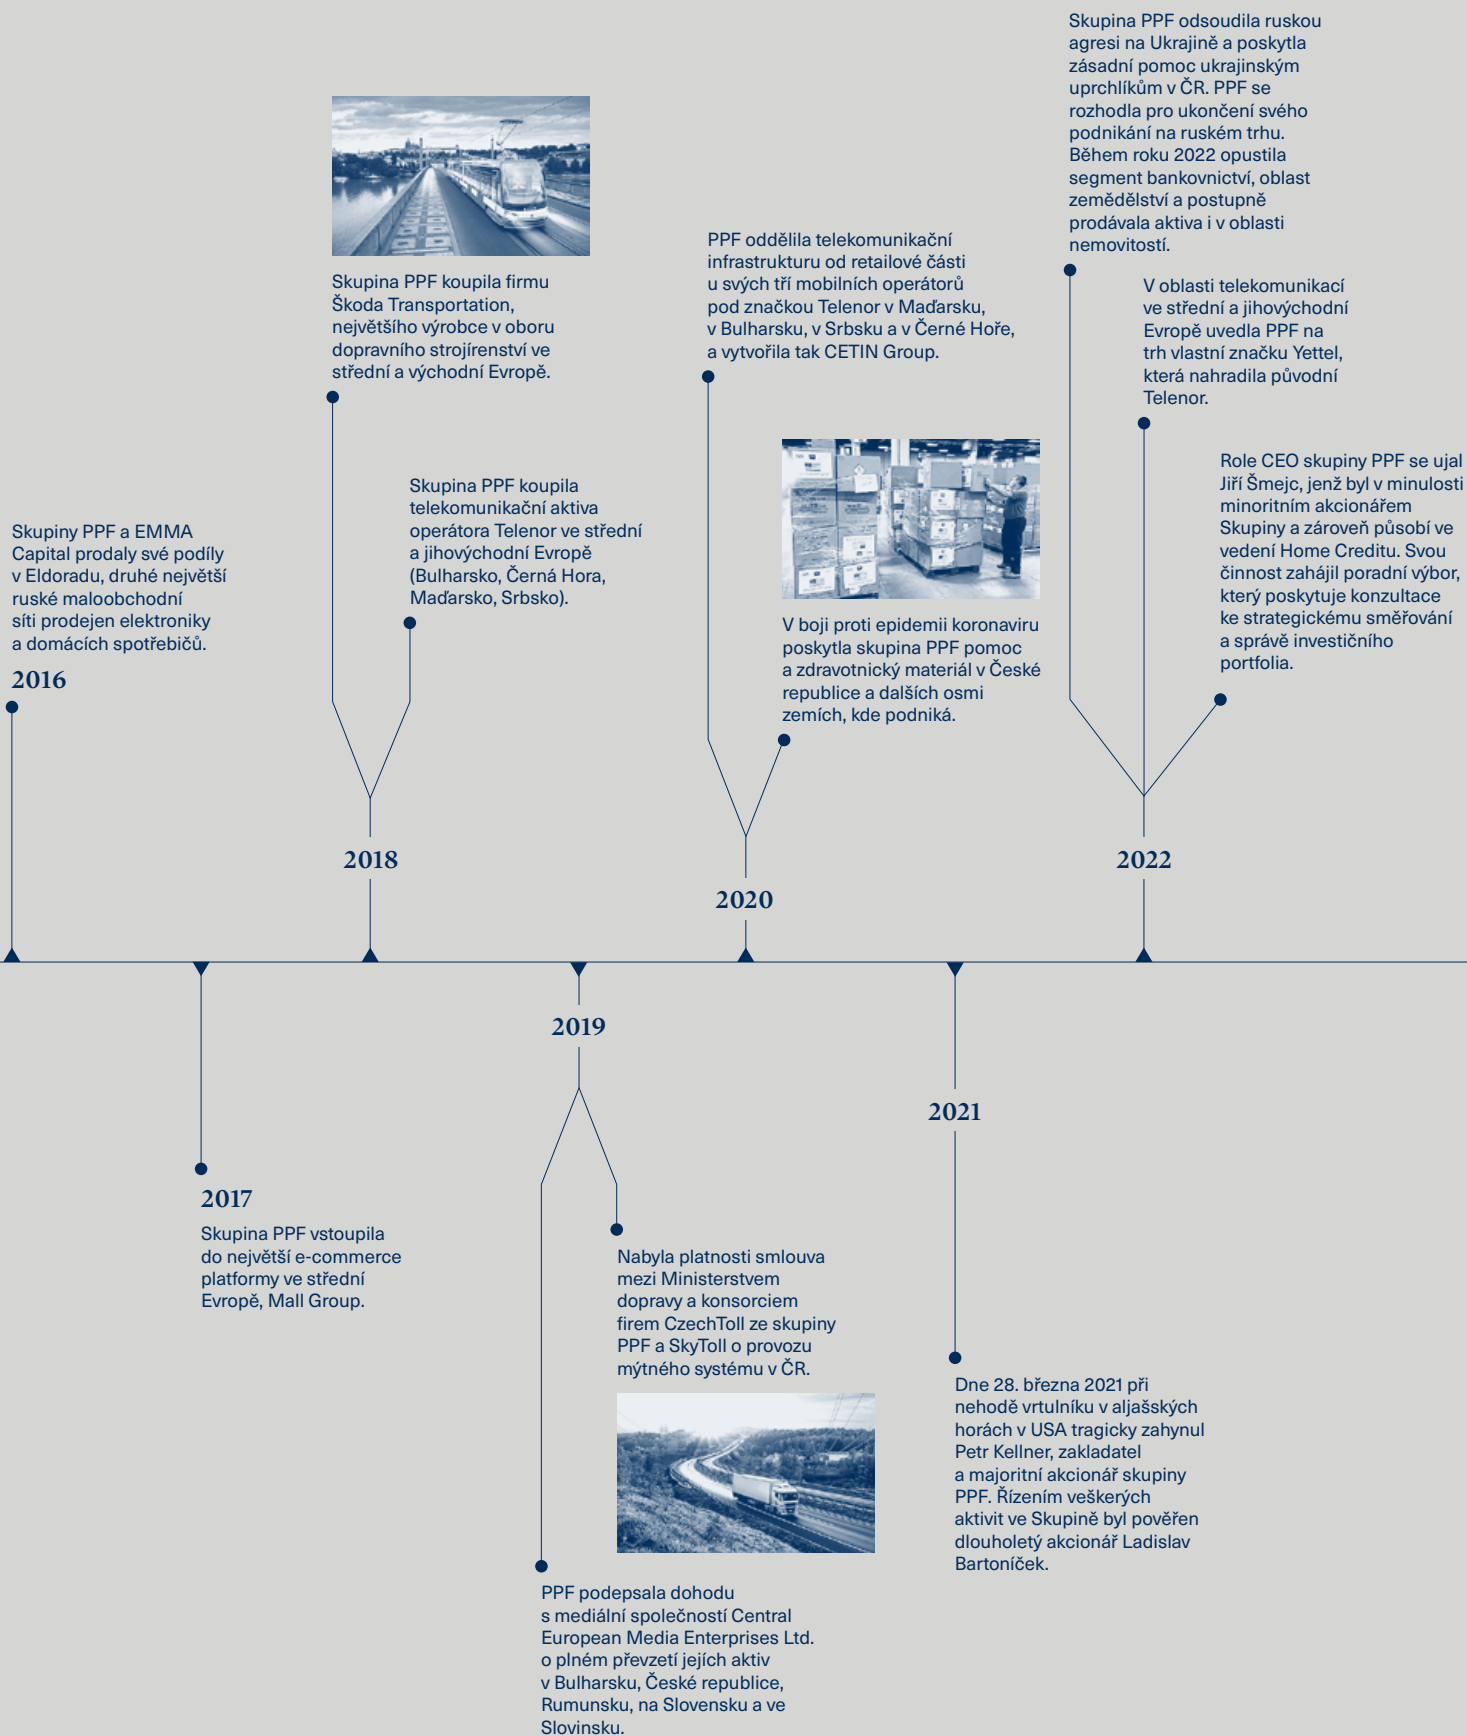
Skupiny PPF a EMMA Capital prodaly své podíly v Eldoradu, druhé největší ruské maloobchodní síti prodejen elektroniky a domácích spotřebičů.

2016

2017

Skupina PPF vstoupila do největší e-commerce platformy ve střední Evropě, Mall Group.

Skupina PPF koupila firmu Škoda Transportation, největšího výrobce v oboru dopravního strojírenství ve střední a východní Evropě.

Skupina PPF koupila telekomunikační aktiva operátora Telenor ve střední a jihovýchodní Evropě (Bulharsko, Černá Hora, Maďarsko, Srbsko).

2018

2019

Nabyla platnosti smlouva mezi Ministerstvem dopravy a konsorciem firem CzechToll ze skupiny PPF a SkyToll o provozu mýtného systému v ČR.

PPF podepsala dohodu s mediální společností Central European Media Enterprises Ltd. o plném převzetí jejích aktiv v Bulharsku, České republice, Rumunsku, na Slovensku a ve Slovinsku.

PPF oddělila telekomunikační infrastrukturu od retailové části u svých tří mobilních operátorů pod značkou Telenor v Maďarsku, v Bulharsku, v Srbsku a v Černé Hoře, a vytvořila tak CETIN Group.

V boji proti epidemii koronaviru poskytla skupina PPF pomoc a zdravotnický materiál v České republice a dalších osmi zemích, kde podniká.

2020

2021

Dne 28. března 2021 při nehodě vrtulníku v aljašských horách v USA tragicky zahynul Petr Kellner, zakladatel a majoritní akcionář skupiny PPF. Řízením veškerých aktivit ve Skupině byl pověřen dlouholetý akcionář Ladislav Bartoníček.

Skupina PPF odsoudila ruskou agresi na Ukrajině a poskytla zásadní pomoc ukrajinským uprchlíkům v ČR. PPF se rozhodla pro ukončení svého podnikání na ruském trhu. Během roku 2022 opustila segment bankovnictví, oblast zemědělství a postupně prodávala aktiva i v oblasti nemovitostí.

V oblasti telekomunikací ve střední a jihovýchodní Evropě uvedla PPF na trh vlastní značku Yettel, která nahradila původní Telenor.

Role CEO skupiny PPF se ujal Jiří Šmejc, jenž byl v minulosti minoritním akcionářem Skupiny a zároveň působí ve vedení Home Creditu. Svou činnost zahájil poradní výbor, který poskytuje konzultace ke strategickému směřování a správě investičního portfolia.

2022